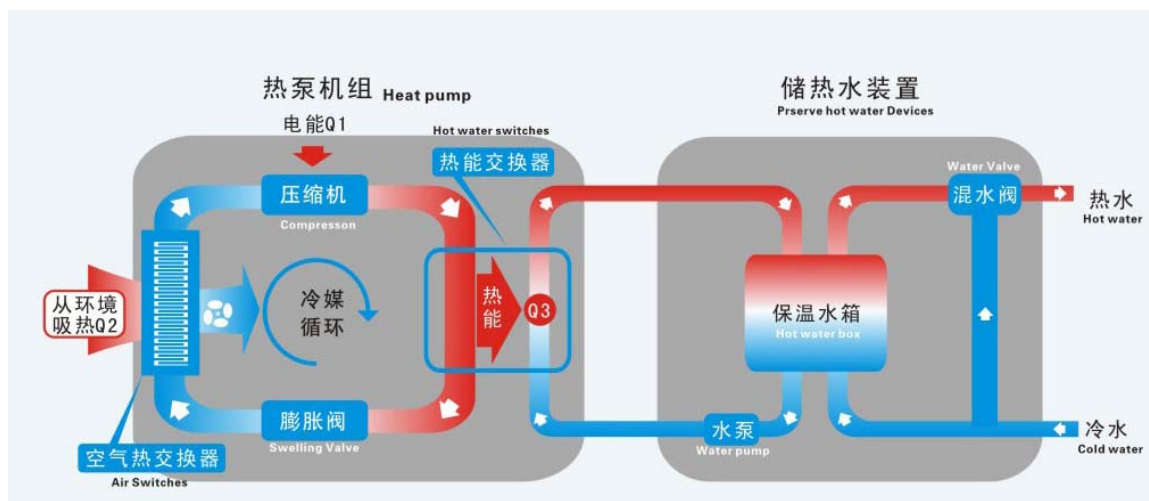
热泵机组 Heat pump

电能Q1

Hot water switches

热能交换器

压缩机
Compresson

从环境吸热Q2

冷媒循环

热能

Q3

膨胀阀
Swelling Valve

空气热交换器
Air Switches

储热水装置
Prserve hot water Devices

Water Valve
混水阀

热水
Hot water

保温水箱
Hot water box

水泵
Water pump

冷水
Cold water